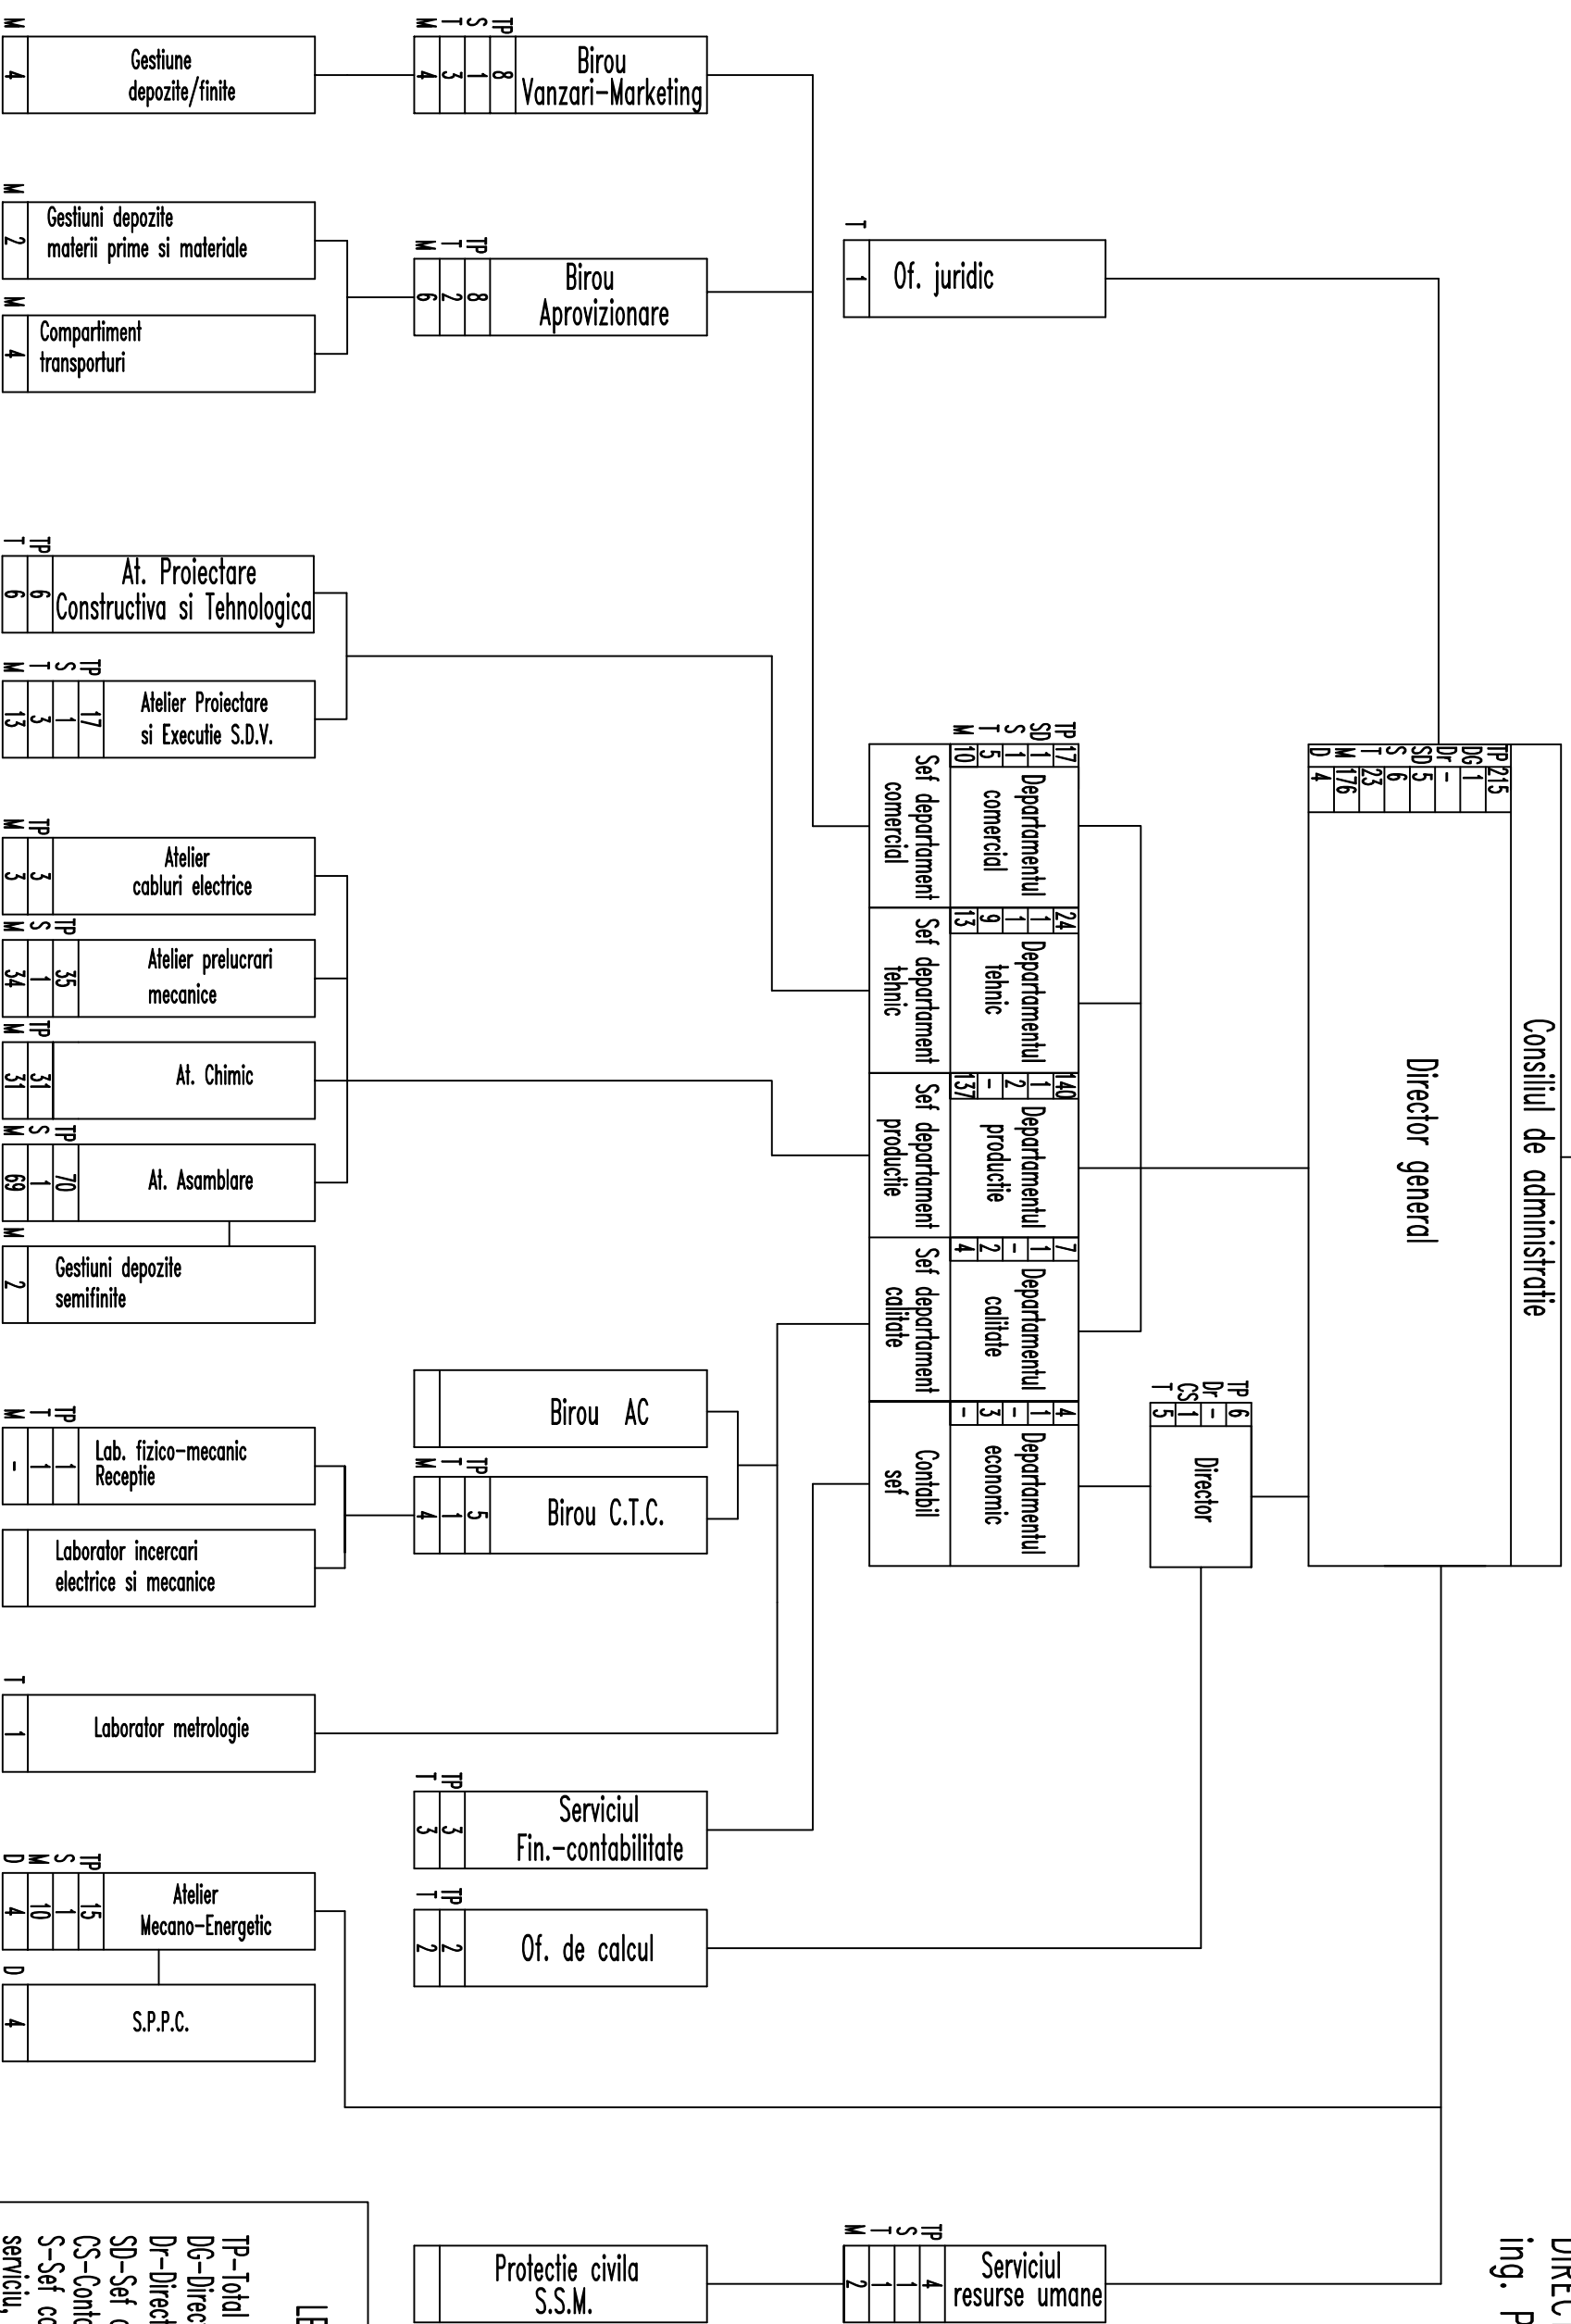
M
4
Gestiune depozite/finite

M T S TP
4 3 1 8
Birou Vanzari-Marketing

M
2
Gestiuni depozite materii prime si materiale

M
4
Compartiment transporturi

M T TP
6 2 8
Birou Aprovizionare

T
1
Of. juridic

T TP
6 6
At. Proiectare Constructiva si Tehnologica

M T S TP
13 3 1 17
Atelier Proiectare si Executie S.D.V.

M TP
3 3
Atelier cabluri electrice

M S TP
34 1 35
Atelier prelucrari mecanice

M TP
31 31
At. Chimic

M S TP
69 1 70
At. Asamblare

M
2
Gestiuni depozite semifinite

TP SD S T M
17 1 1 5 10
Departamentul comercial
Sef departament comercial

24 1 1 9 13
Departamentul tehnic
Sef departament tehnic

140 1 2 - 137
Departamentul productie
Sef departament productie

7 1 - 2 4
Departamentul calitate
Sef departament calitate

4 1 - 3 -
Departamentul economic
Contabil sef

TP DG Dr SD S T M D
215 1 - 5 6 23 176 4
Director general

Consiliul de administratie

Birou AC

M T TP
- 1 1
Lab. fizico-mecanic Receptie

Laborator incercari electrice si mecanice

M T TP
4 1 5
Birou C.T.C.

TP Dr CS T
6 - 1 5
Director

T
1
Laborator metrologie

T TP
3 3
Serviciul Fin.-contabilitate

D M S TP
4 10 1 15
Atelier Mecano-Energetic

D
4
S.P.P.C.

T TP
2 2
Of. de calcul

Protectie civila S.S.M.

M T S TP
2 1 1 4
Serviciul resurse umane

LE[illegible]
TP-Total
DG-Direc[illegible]
Dr-Direct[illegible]
SD-Sef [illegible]
CS-Cont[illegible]
S-Sef c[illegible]
serviciu,

DIREC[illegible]
ing. P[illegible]